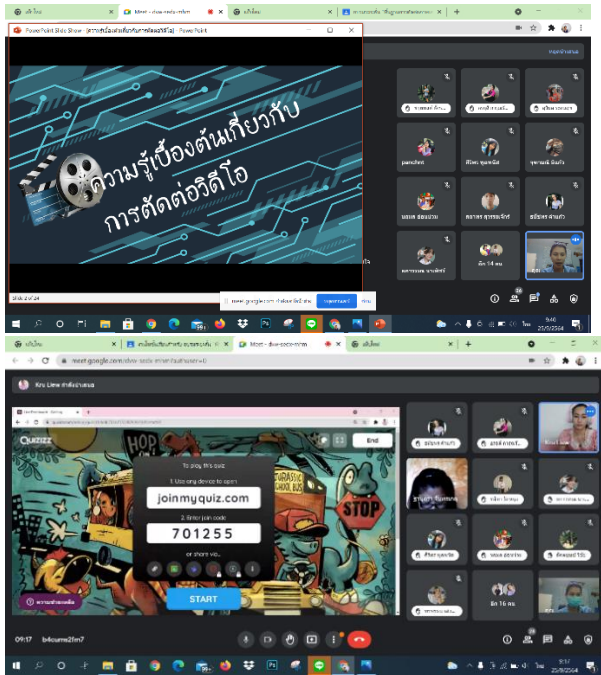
PowerPoint Slide Show - [ความรู้เบื้องต้นเกี่ยวกับการตัดต่อวิดีโอ] - PowerPoint

ความรู้เบื้องต้นเกี่ยวกับ
การตัดต่อวิดีโอ

Slide 2 of 24

meet.google.com กำลังแชร์หน้าต่าง

หยุดแชร์

ซ่อน

panchini

ลัก 14 คน

Kru Liew กำลังนำเสนอ

Quizizz

To play this quiz:

1. Use any device to open

joinmyquiz.com

2. Enter join code

701255

or share via...

START

End

ลัก 16 คน

09:17

b4cums2fm7